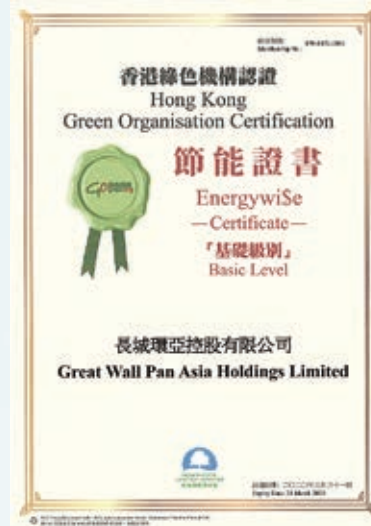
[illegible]

香港綠色機構認證
Hong Kong
Green Organisation Certification

GOOOO

節能證書
EnergywiSe
—Certificate—
「基礎級別」
Basic Level

長城環亞控股有限公司
Great Wall Pan Asia Holdings Limited

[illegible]

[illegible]
Expiry Date: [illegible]

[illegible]